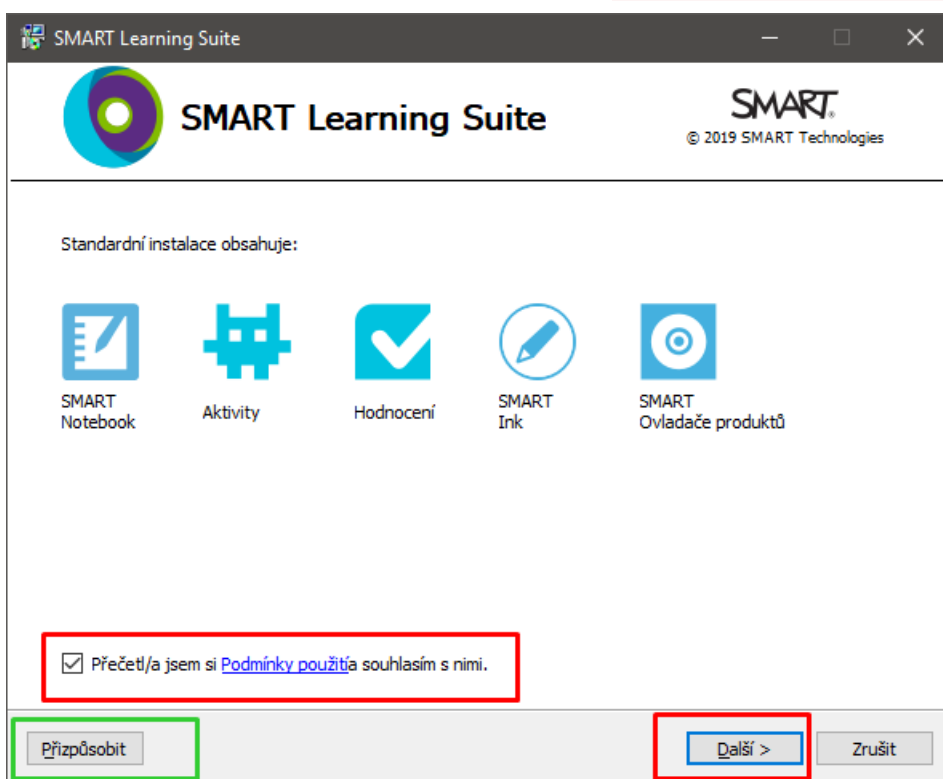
SMART Learning Suite

SMART Learning Suite

SMART
© 2019 SMART Technologies

Standardní instalace obsahuje:

SMART Notebook

Aktivity

Hodnocení

SMART Ink

SMART Ovladače produktů

Přečetl/a jsem si Podmínky použitía souhlasím s nimi.

Přizpůsobit

Další >

Zrušit